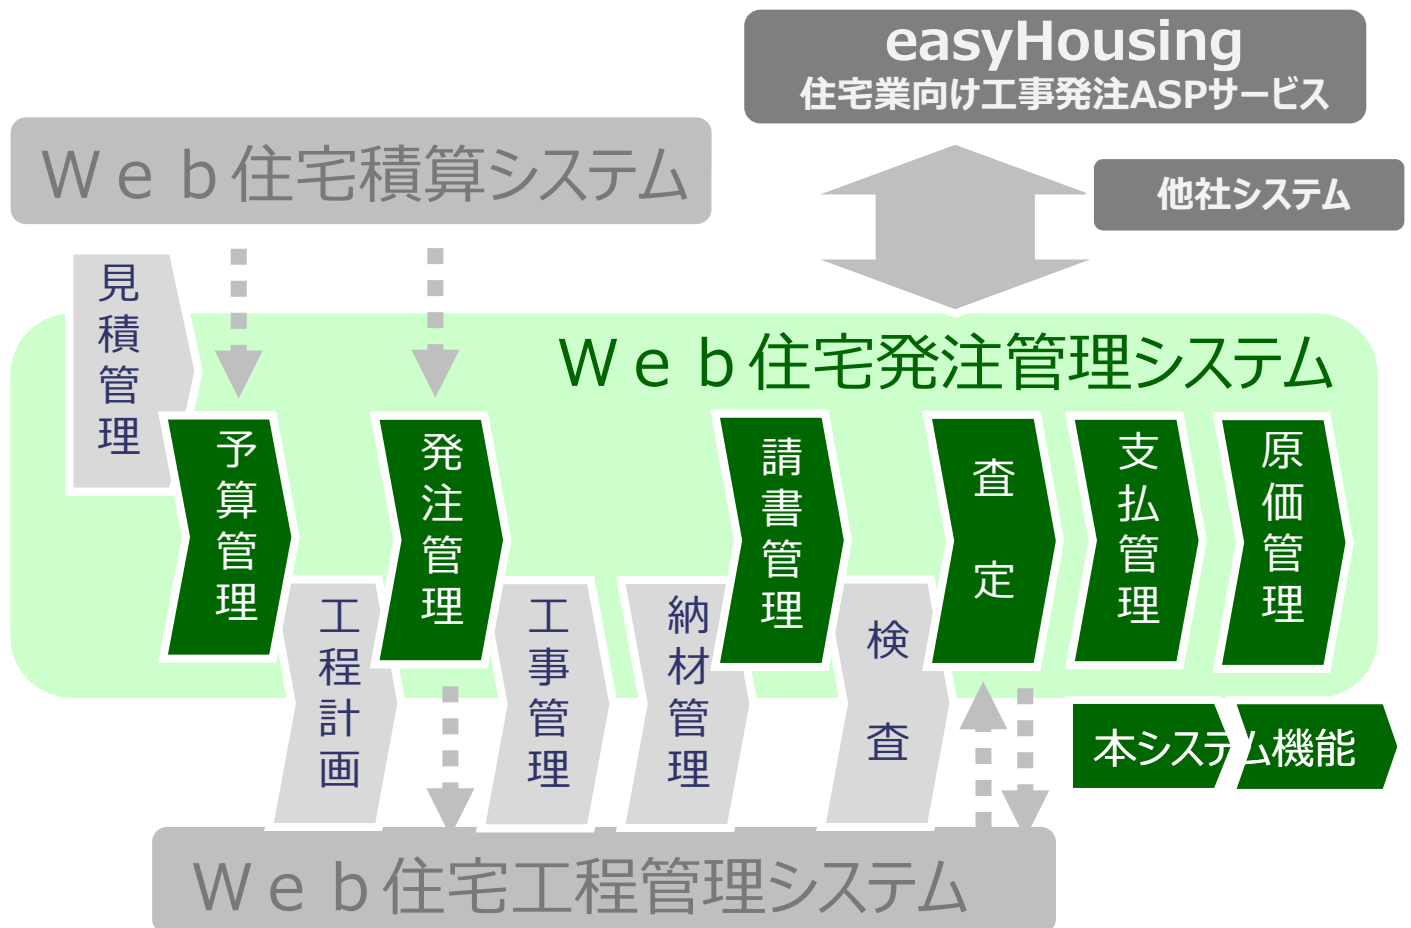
easyHousing
住宅業向け工事発注ASPサービス

Ｗｅｂ住宅積算システム

他社システム

見積管理

Ｗｅｂ住宅発注管理システム

予算管理

発注管理

請書管理

査定

支払管理

原価管理

工程計画

工事管理

納材管理

検査

本システム機能

Ｗｅｂ住宅工程管理システム